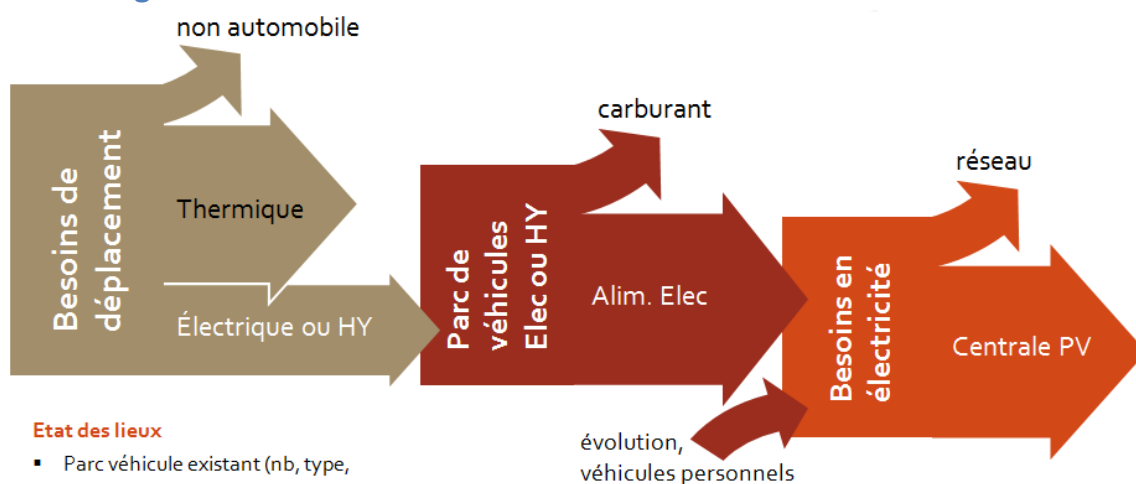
non automobile

Besoins de déplacement

Thermique

Électrique ou HY

carburant

Parc de véhicules Elec ou HY

Alim. Elec

réseau

Besoins en électricité

Centrale PV

évolution, véhicules personnels

Etat des lieux

▪ Parc véhicule existant (nb, type,